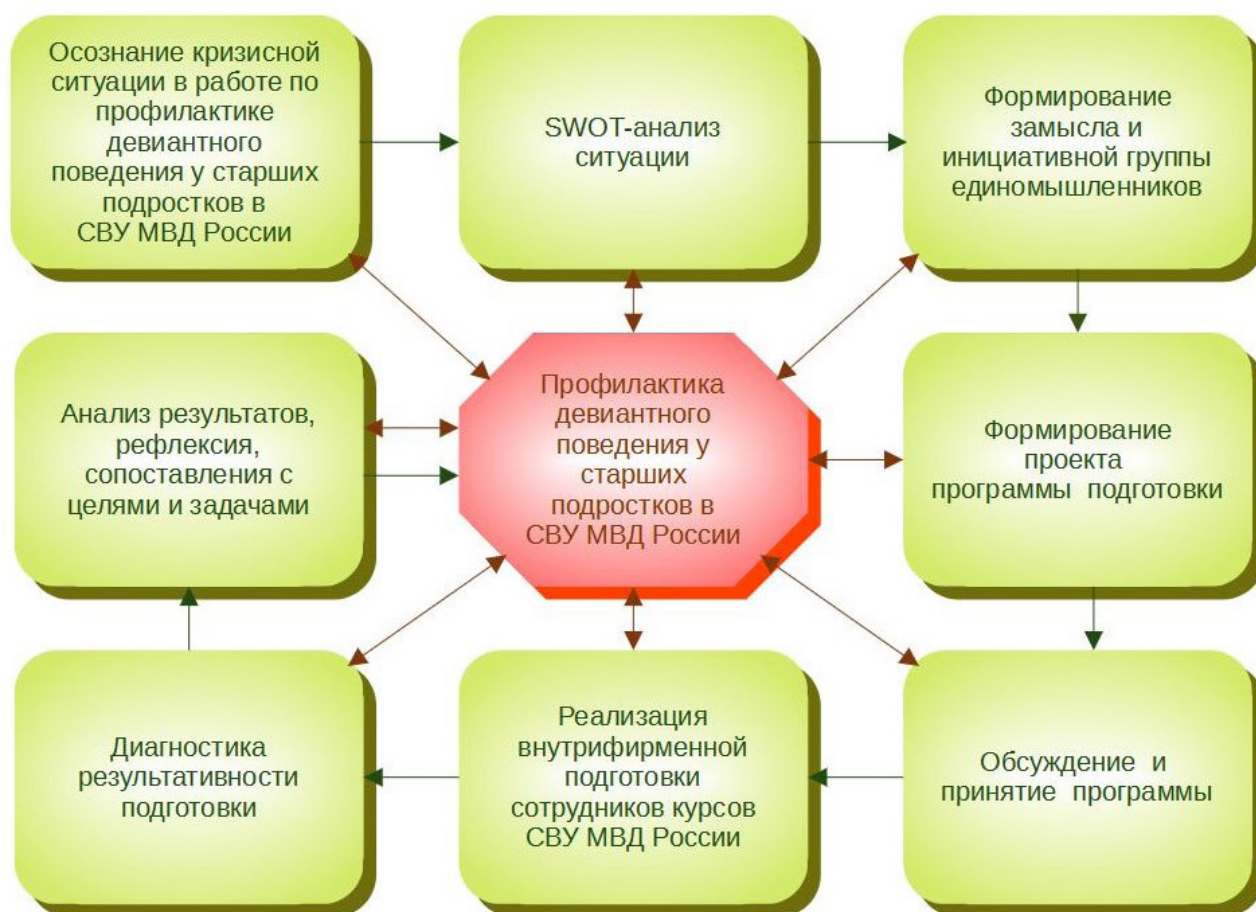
Осознание кризисной ситуации в работе по профилактике девиантного поведения у старших подростков в СВУ МВД России

SWOT-анализ ситуации

Формирование замысла и инициативной группы единомышленников

Анализ результатов, рефлексия, сопоставления с целями и задачами

Профилактика девиантного поведения у старших подростков в СВУ МВД России

Формирование проекта программы подготовки

Диагностика результативности подготовки

Реализация внутрифирменной подготовки сотрудников курсов СВУ МВД России

Обсуждение и принятие программы